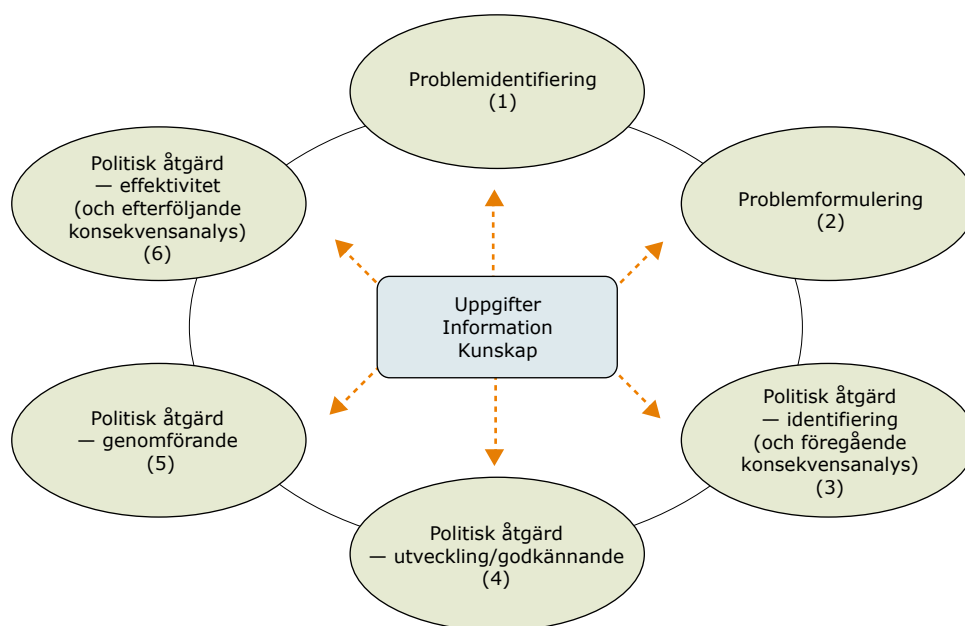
Problemidentifiering
(1)

Problemformulering
(2)

Politisk åtgärd
— identifiering
(och föregående
konsekvensanalys)
(3)

Politisk åtgärd
— utveckling/godkännande
(4)

Politisk åtgärd
— genomförande
(5)

Politisk åtgärd
— effektivitet
(och efterföljande
konsekvensanalys)
(6)

Uppgifter
Information
Kunskap